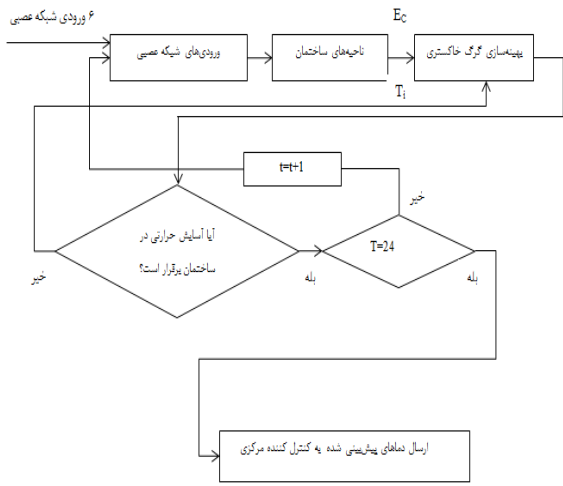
۶ ورودی شبکه عصبی

$E_C$

ورودی‌های شبکه عصبی

ناحیه‌های ساختمان

بهینه‌سازی گرگ خاکستری

$T_i$

t=t+1

خیر

آیا آسایش حرارتی در ساختمان برقرار است؟

T=24

خیر

بله

بله

ارسال دماهای پیش‌بینی شده به کنترل کننده مرکزی